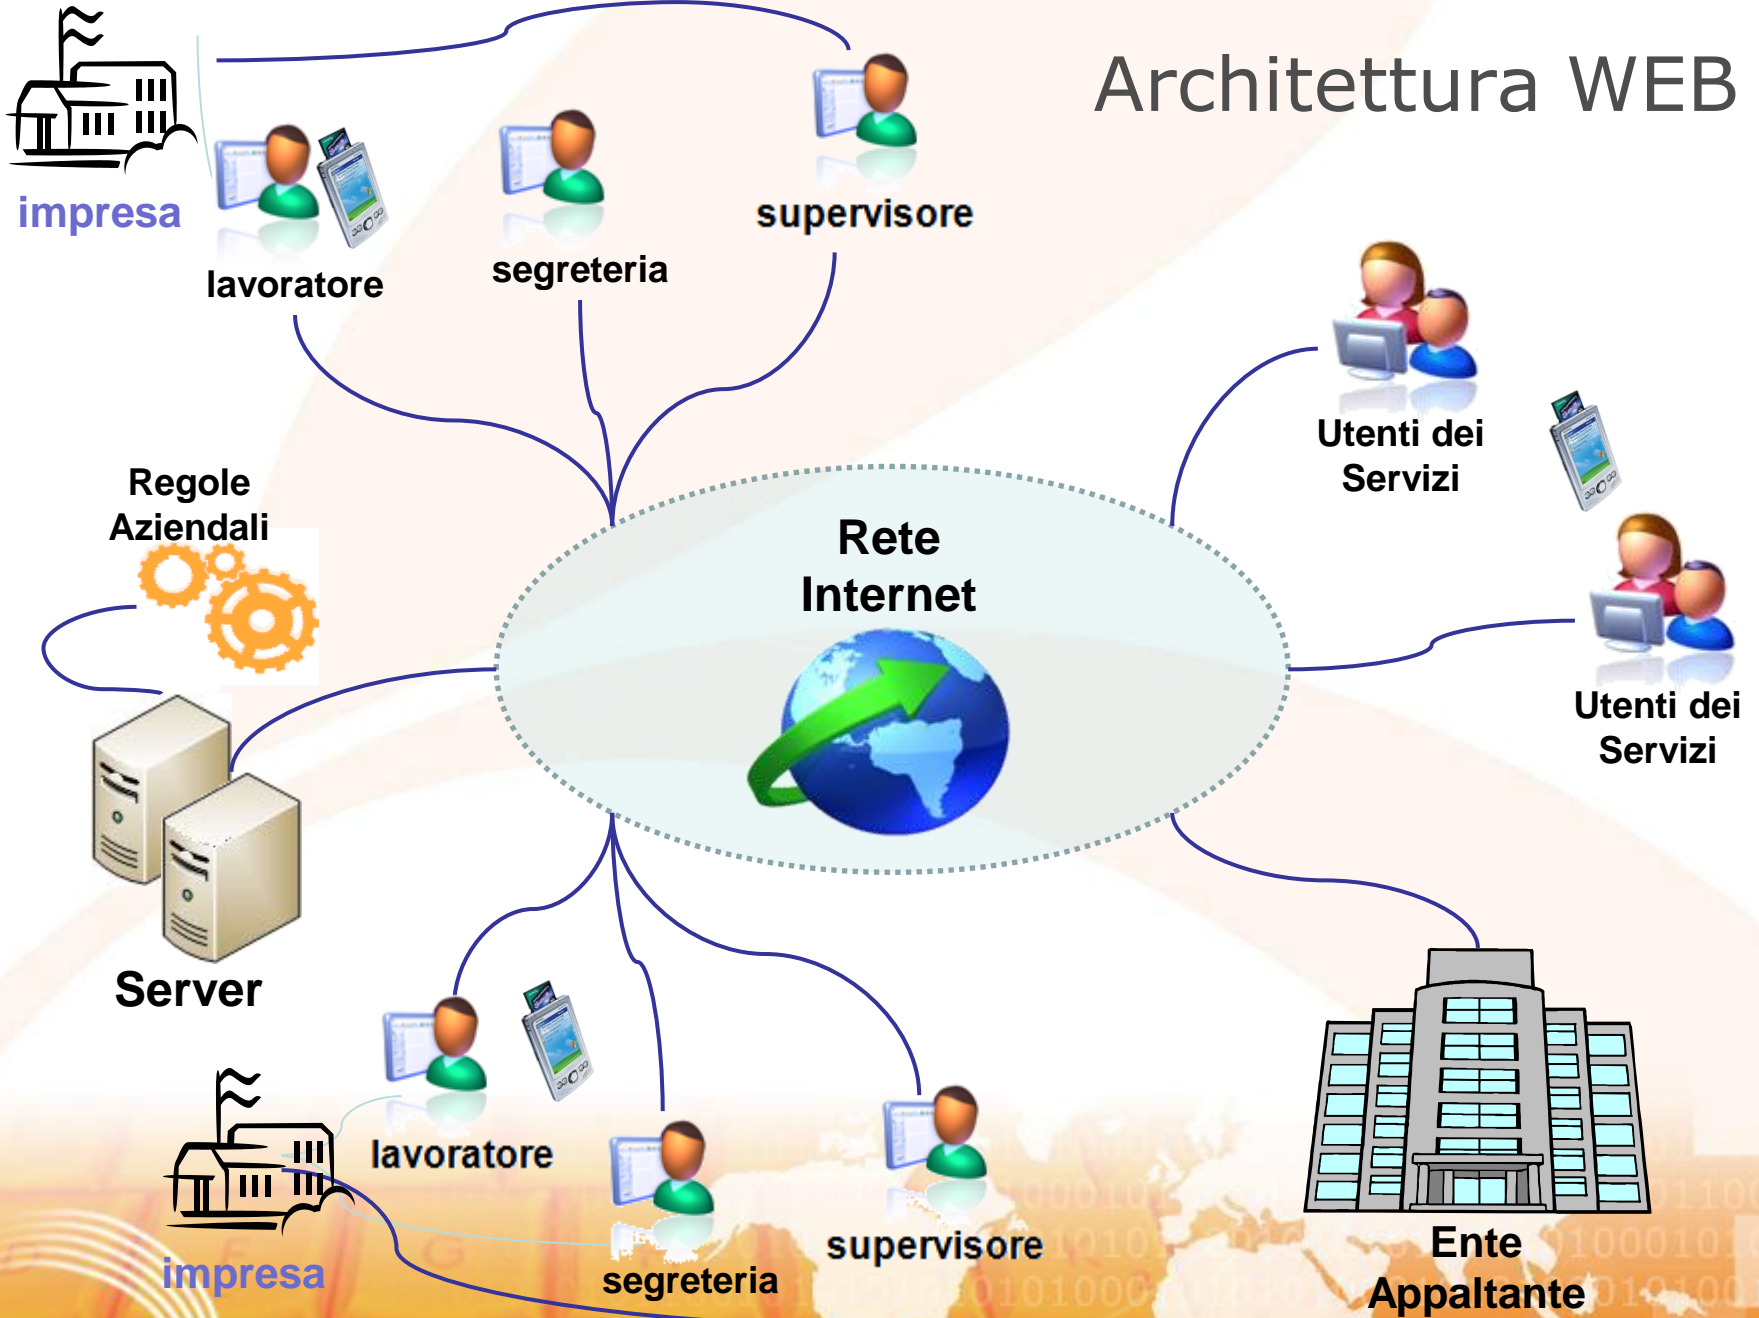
Architettura WEB

impresa

lavoratore

segreteria

supervisore

Utenti dei Servizi

Regole Aziendali

Rete Internet

Utenti dei Servizi

Server

lavoratore

impresa

segreteria

supervisore

Ente Appaltante